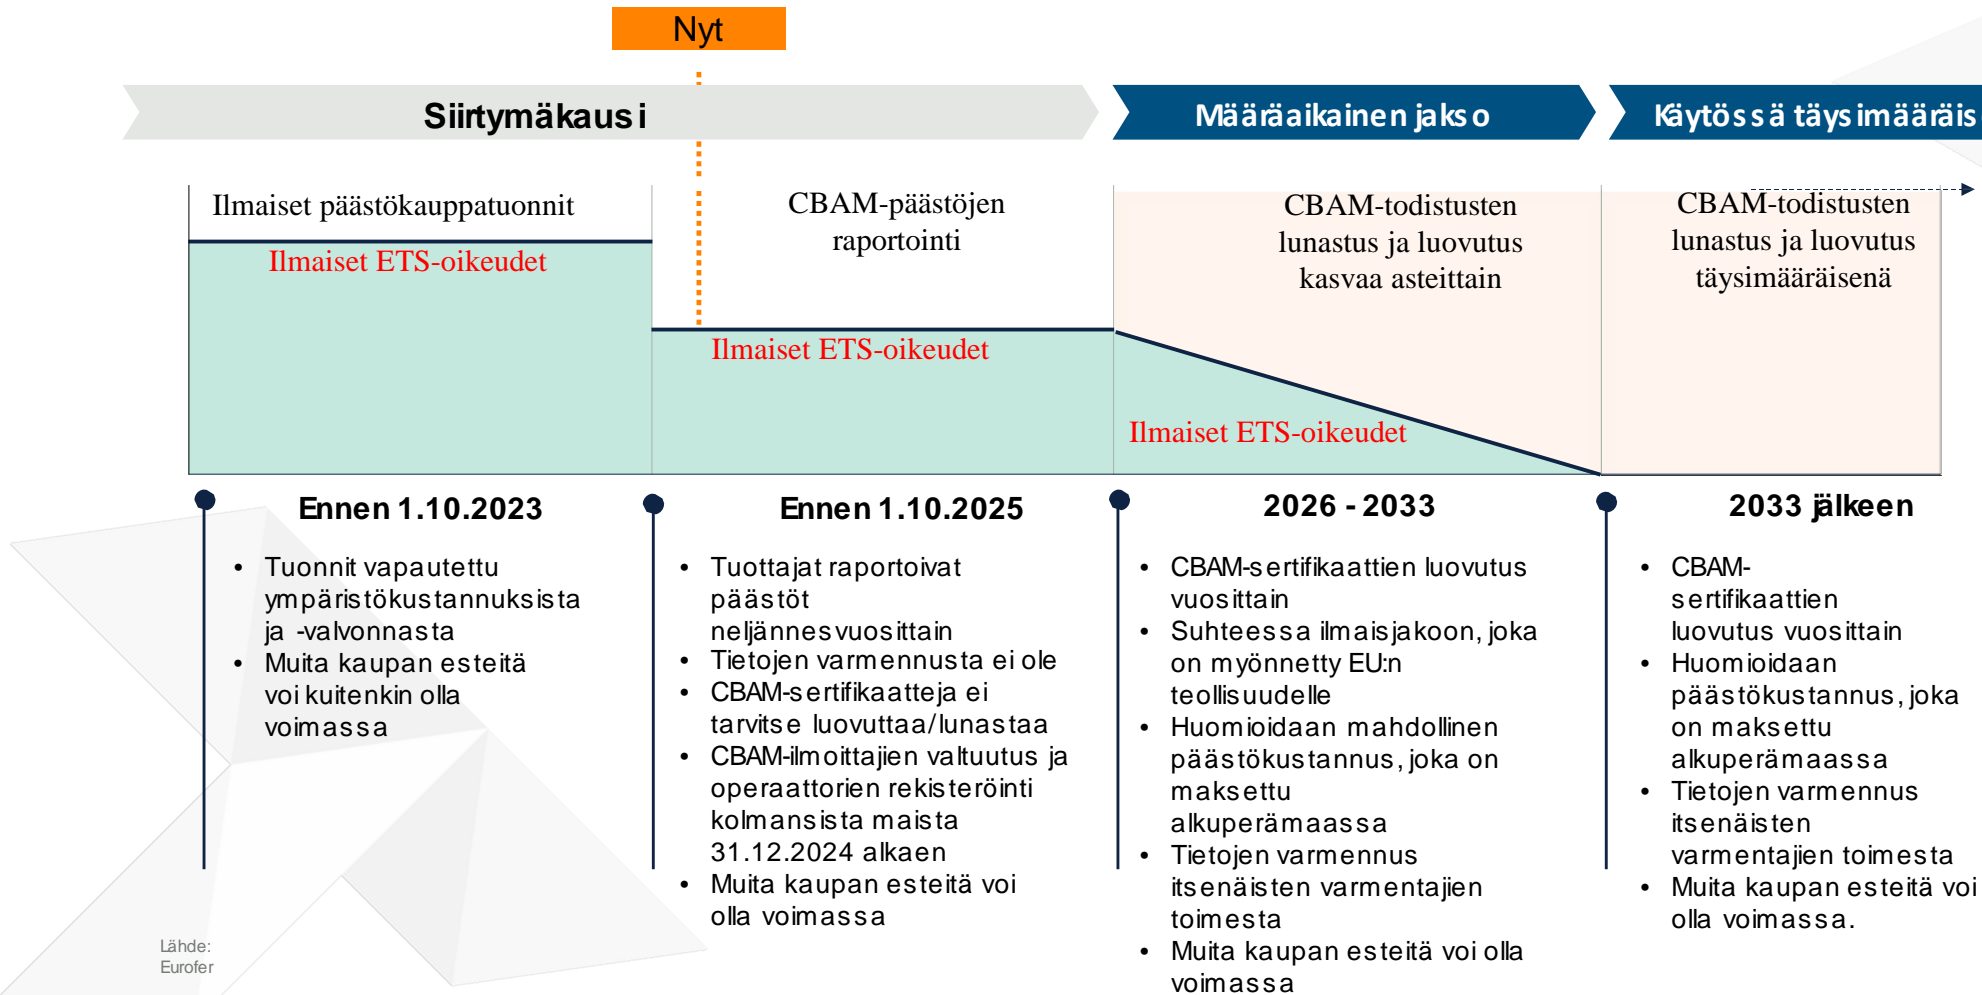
Nyt

Siirtymäkausi

Määräaikainen jakso

Käytössä täysimääräis

Ilmaiset päästökauppatuonnit

Ilmaiset ETS-oikeudet

CBAM-päästöjen raportointi

Ilmaiset ETS-oikeudet

CBAM-todistusten lunastus ja luovutus kasvaa asteittain

Ilmaiset ETS-oikeudet

CBAM-todistusten lunastus ja luovutus täysimääräisenä

Ennen 1.10.2023

- Tuonnit vapautettu ympäristökustannuksista ja -valvonnasta
- Muita kaupan esteitä voi kuitenkin olla voimassa

Ennen 1.10.2025

- Tuottajat raportoivat päästöt neljännesvuosittain
- Tietojen varmennusta ei ole
- CBAM-sertifikaatteja ei tarvitse luovuttaa/lunastaa
- CBAM-ilmoittajien valtuutus ja operaattorien rekisteröinti kolmansista maista 31.12.2024 alkaen
- Muita kaupan esteitä voi olla voimassa

2026 - 2033

- CBAM-sertifikaattien luovutus vuosittain
- Suhteessa ilmaisjakoon, joka on myönnetty EU:n teollisuudelle
- Huomioidaan mahdollinen päästökustannus, joka on maksettu alkuperämaassa
- Tietojen varmennus itsenäisten varmentajien toimesta
- Muita kaupan esteitä voi olla voimassa

2033 jälkeen

- CBAM-sertifikaattien luovutus vuosittain
- Huomioidaan päästökustannus, joka on maksettu alkuperämaassa
- Tietojen varmennus itsenäisten varmentajien toimesta
- Muita kaupan esteitä voi olla voimassa.

Lähde: Eurofer